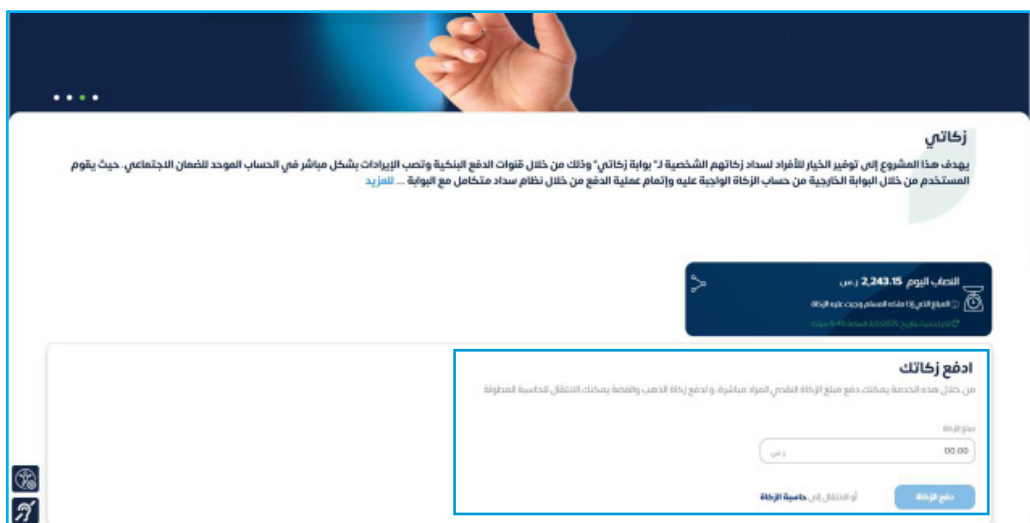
زكاتي

يهدف هذا المشروع إلى توفير الخيار للأفراد لسداد زكاتهم الشخصية لـ "بوابة زكاتي" وذلك من خلال قنوات الدفع البنكية وتصب الإيرادات بشكل مباشر في الحساب الموحد للضمان الاجتماعي، حيث يقوم المستخدم من خلال البوابة الخارجية من حساب الزكاة الواجبة عليه وإتمام عملية الدفع من خلال نظام سداد متكامل مع البوابة ... للمزيد

النصاب اليوم 2,243.15 ر.س

المبلغ الذي إذا ملكه المسلم وجبت عليه الزكاة

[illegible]

ادفع زكاتك

من خلال هذه الخدمة يمكنك دفع مبلغ الزكاة النقدي المراد مباشرة، و لدفع زكاة الذهب والفضة يمكنك الانتقال للحاسبة المطولة

مبلغ الزكاة

00.00 ر.س

دفع الزكاة

أو الانتقال إلى حاسبة الزكاة